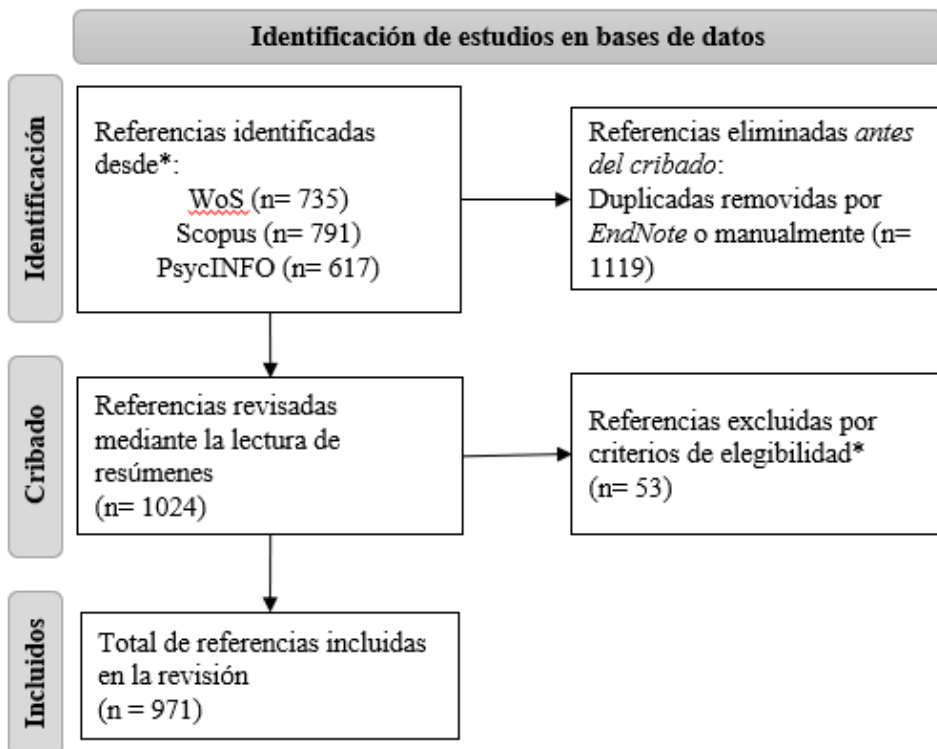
Identificación de estudios en bases de datos

Identificación

Referencias identificadas desde*:
WoS (n= 735)
Scopus (n= 791)
PsycINFO (n= 617)

Referencias eliminadas *antes del cribado*:
Duplicadas removidas por *EndNote* o manualmente (n= 1119)

Cribado

Referencias revisadas mediante la lectura de resúmenes
(n= 1024)

Referencias excluidas por criterios de elegibilidad*
(n= 53)

Incluidos

Total de referencias incluidas en la revisión
(n = 971)